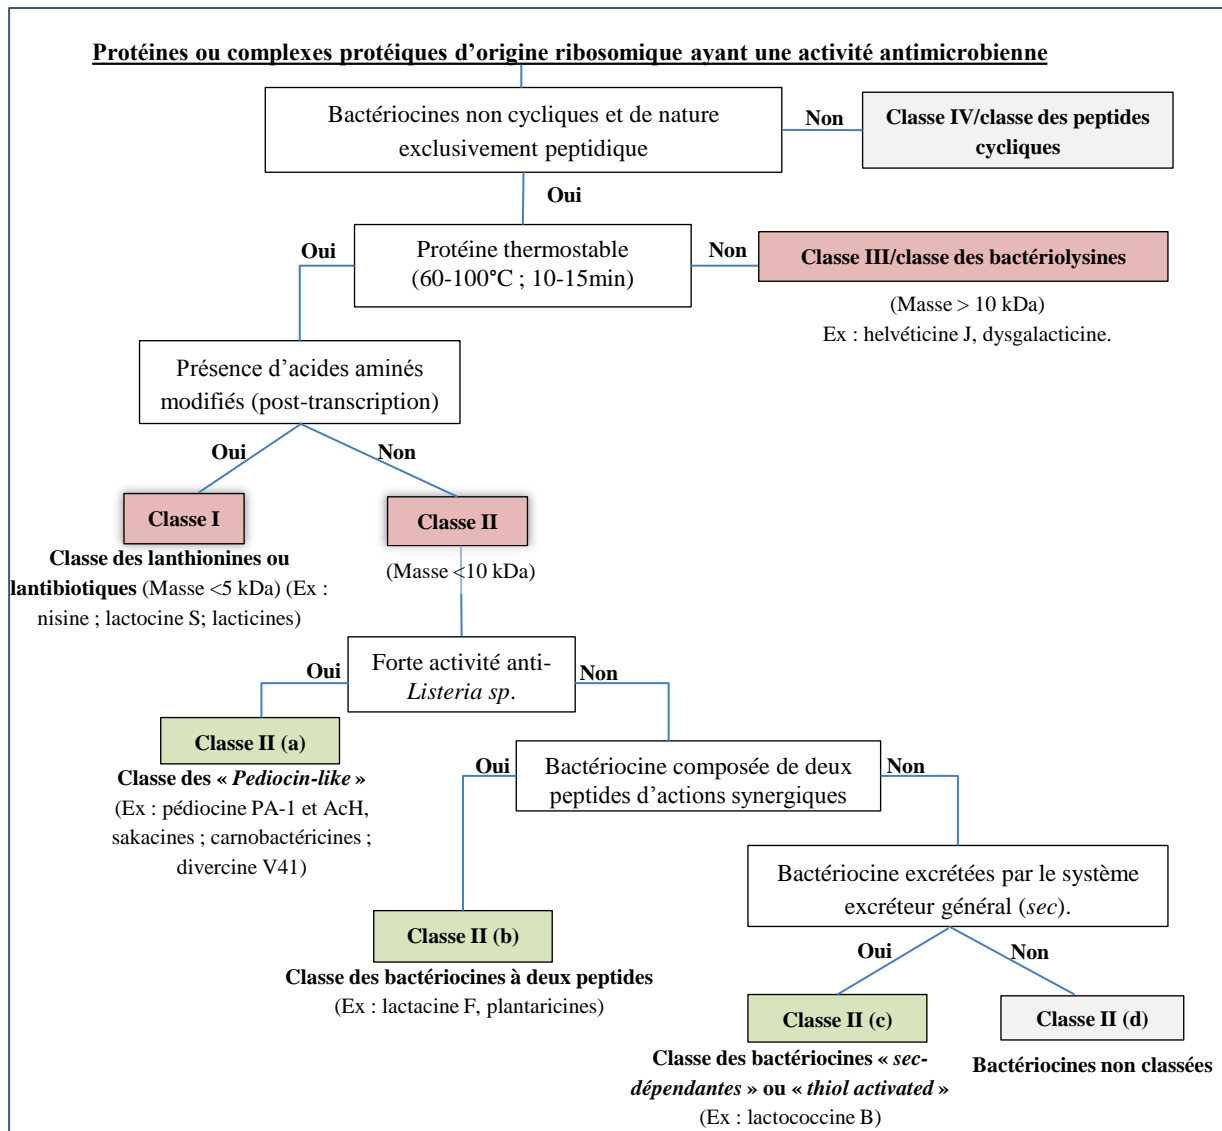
Protéines ou complexes protéiques d'origine ribosomique ayant une activité antimicrobienne

Bactériocines non cycliques et de nature exclusivement peptidique

Non

Classe IV/classe des peptides cycliques

Oui

Protéine thermostable (60-100°C ; 10-15min)

Non

Classe III/classe des bactériolysines

(Masse > 10 kDa)
Ex : helvéticine J, dysgalacticine.

Oui

Présence d'acides aminés modifiés (post-transcription)

Oui

Non

Classe I

Classe des lanthionines ou lantibiotiques (Masse <5 kDa) (Ex : nisine ; lactocine S; lacticines)

Classe II

(Masse <10 kDa)

Forte activité anti-Listeria sp.

Oui

Non

Classe II (a)

Classe des « Pediocin-like »
(Ex : pédiocine PA-1 et AcH, sakacines ; carnobactéricines ; divercine V41)

Oui

Bactériocine composée de deux peptides d'actions synergiques

Non

Classe II (b)

Classe des bactériocines à deux peptides
(Ex : lactacine F, plantaricines)

Bactériocine excrétées par le système excréteur général (sec).

Oui

Non

Classe II (c)

Classe des bactériocines « sec-dépendantes » ou « thiol activated »
(Ex : lactococcine B)

Classe II (d)

Bactériocines non classées